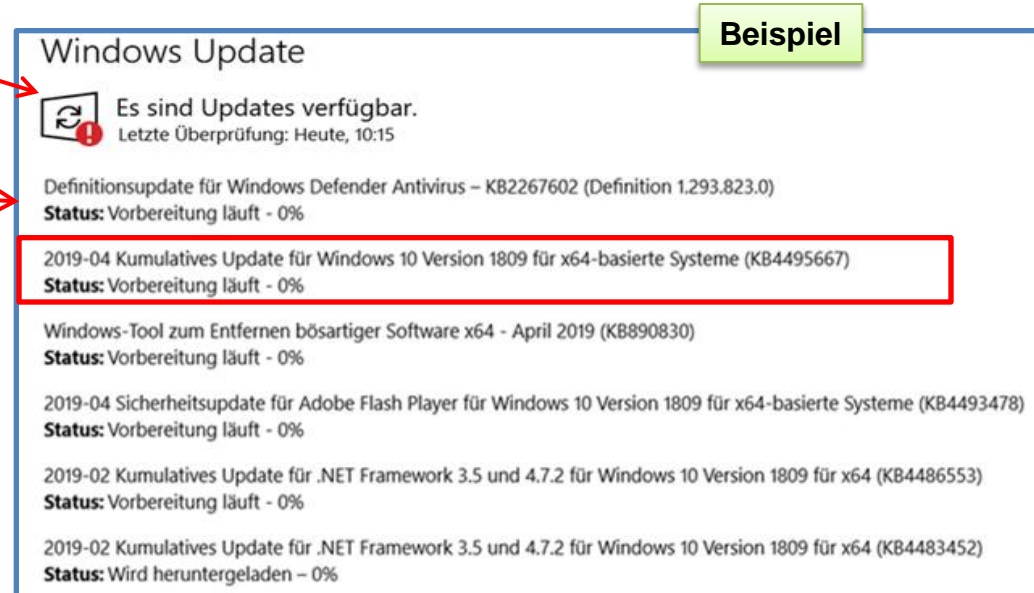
Beispiel

Windows Update

Es sind Updates verfügbar.
Letzte Überprüfung: Heute, 10:15

Definitionsupdate für Windows Defender Antivirus – KB2267602 (Definition 1.293.823.0)
**Status:** Vorbereitung läuft - 0%

2019-04 Kumulatives Update für Windows 10 Version 1809 für x64-basierte Systeme (KB4495667)
**Status:** Vorbereitung läuft - 0%

Windows-Tool zum Entfernen bösartiger Software x64 - April 2019 (KB890830)
**Status:** Vorbereitung läuft - 0%

2019-04 Sicherheitsupdate für Adobe Flash Player für Windows 10 Version 1809 für x64-basierte Systeme (KB4493478)
**Status:** Vorbereitung läuft - 0%

2019-02 Kumulatives Update für .NET Framework 3.5 und 4.7.2 für Windows 10 Version 1809 für x64 (KB4486553)
**Status:** Vorbereitung läuft - 0%

2019-02 Kumulatives Update für .NET Framework 3.5 und 4.7.2 für Windows 10 Version 1809 für x64 (KB4483452)
**Status:** Wird heruntergeladen – 0%